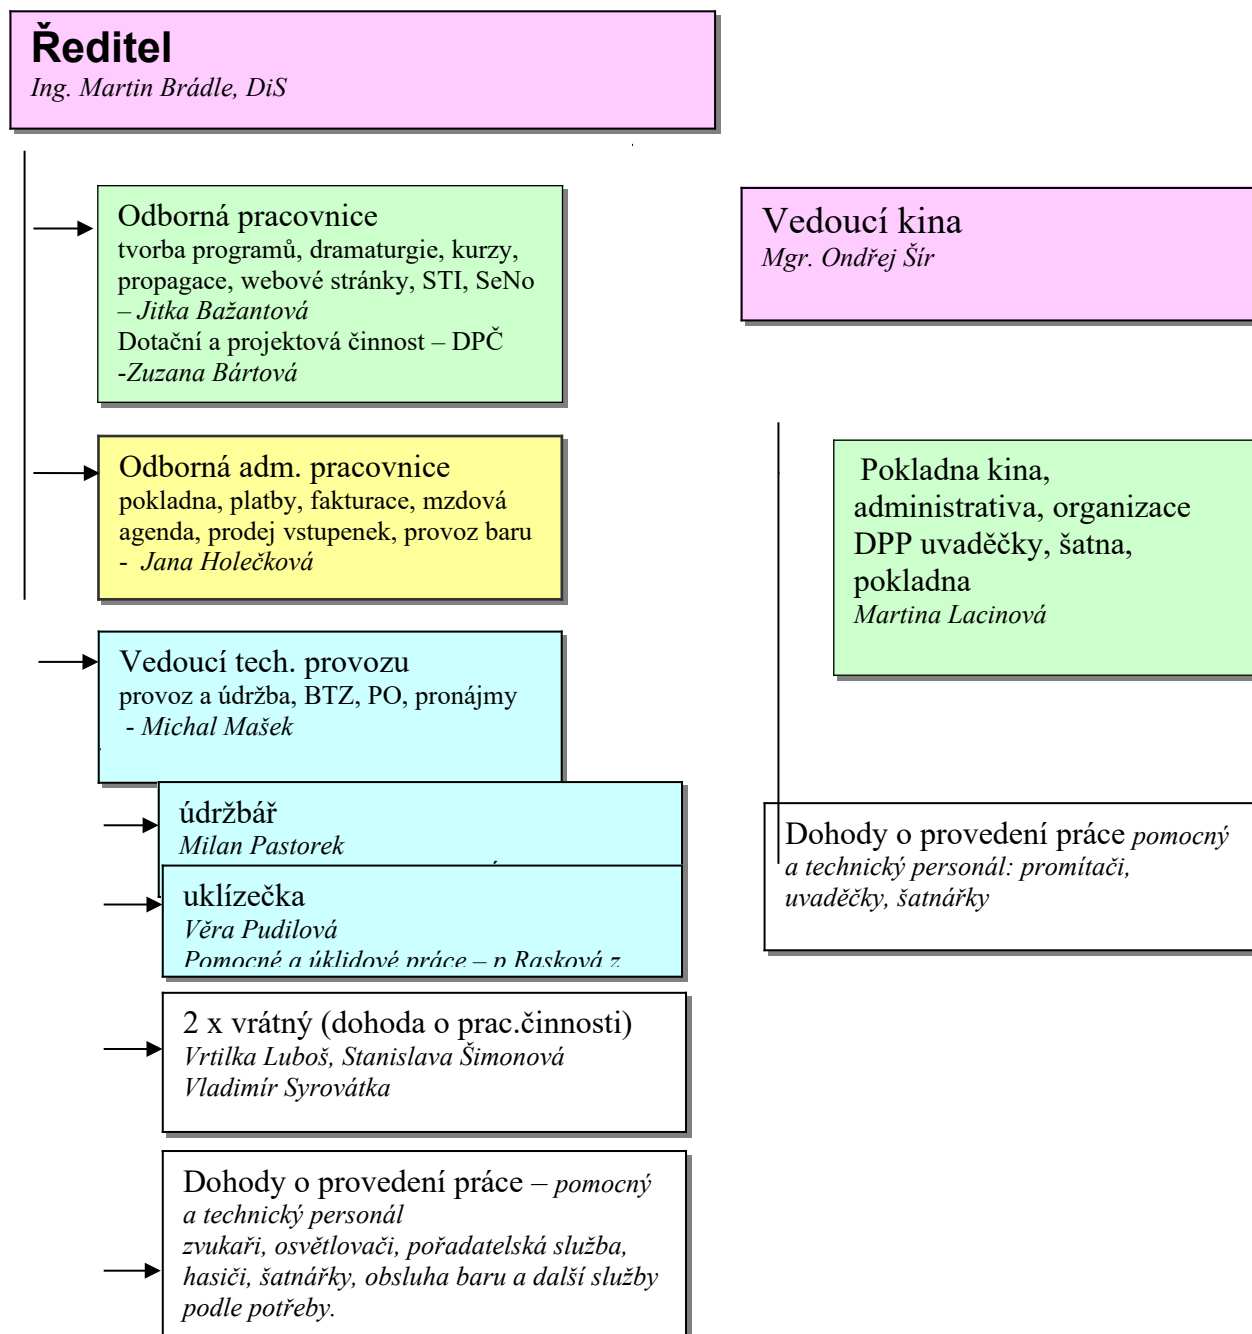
**Ředitel**
*Ing. Martin Brádle, DiS*

Odborná pracovnice
tvorba programů, dramaturgie, kurzy, propagace, webové stránky, STI, SeNo – *Jitka Bažantová*
Dotační a projektová činnost – DPČ -*Zuzana Bártová*

Odborná adm. pracovnice
pokladna, platby, fakturace, mzdová agenda, prodej vstupenek, provoz baru - *Jana Holečková*

Vedoucí tech. provozu
provoz a údržba, BTZ, PO, pronájmy - *Michal Mašek*

údržbář
*Milan Pastorek*

uklízečka
*Věra Pudilová*
*Pomocné a úklidové práce – p Rasková z* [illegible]

2 x vrátný (dohoda o prac.činnosti)
*Vrtilka Luboš, Stanislava Šimonová*
*Vladimír Syrovátka*

Dohody o provedení práce – *pomocný a technický personál*
*zvukaři, osvětlovači, pořadatelská služba, hasiči, šatnářky, obsluha baru a další služby podle potřeby.*

Vedoucí kina
*Mgr. Ondřej Šír*

Pokladna kina, administrativa, organizace DPP uvaděčky, šatna, pokladna
*Martina Lacinová*

Dohody o provedení práce *pomocný a technický personál: promítači, uvaděčky, šatnářky*